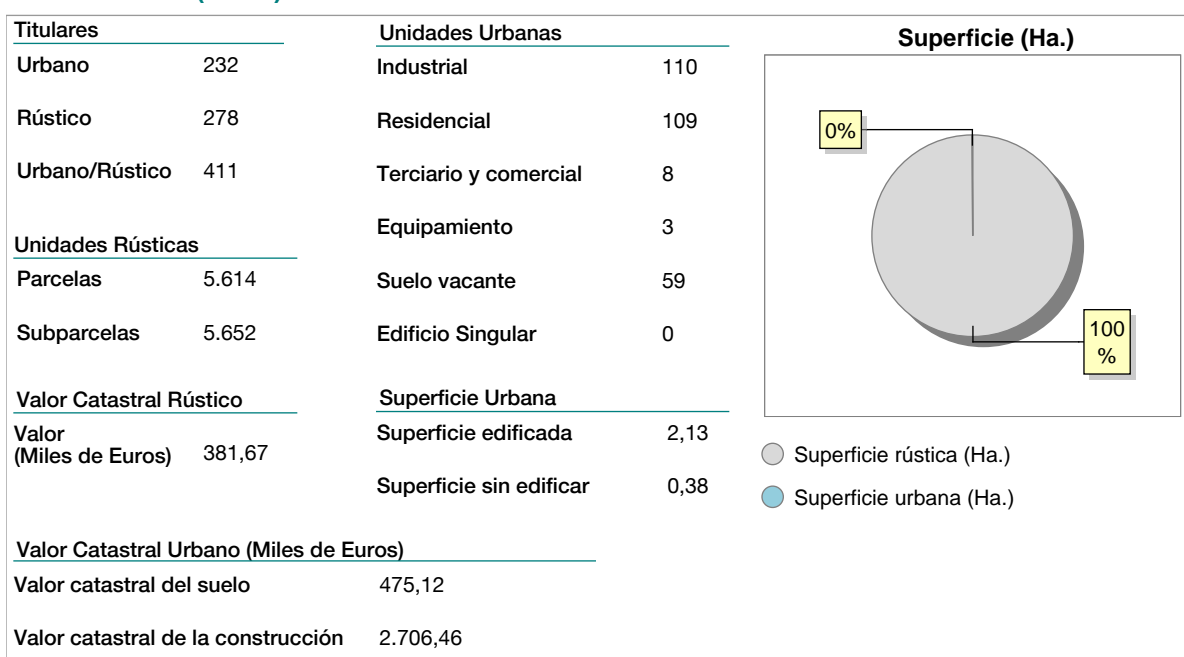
Titulares

| | |
|---|---|
| Urbano | 232 |
| Rústico | 278 |
| Urbano/Rústico | 411 |

Unidades Rústicas

| | |
|---|---|
| Parcelas | 5.614 |
| Subparcelas | 5.652 |

Valor Catastral Rústico

| | |
|---|---|
| Valor (Miles de Euros) | 381,67 |

Unidades Urbanas

| | |
|---|---|
| Industrial | 110 |
| Residencial | 109 |
| Terciario y comercial | 8 |
| Equipamiento | 3 |
| Suelo vacante | 59 |
| Edificio Singular | 0 |

Superficie Urbana

| | |
|---|---|
| Superficie edificada | 2,13 |
| Superficie sin edificar | 0,38 |

Superficie (Ha.)

0%

100 %

Superficie rústica (Ha.)

Superficie urbana (Ha.)

Valor Catastral Urbano (Miles de Euros)

| | |
|---|---|
| Valor catastral del suelo | 475,12 |
| Valor catastral de la construcción | 2.706,46 |